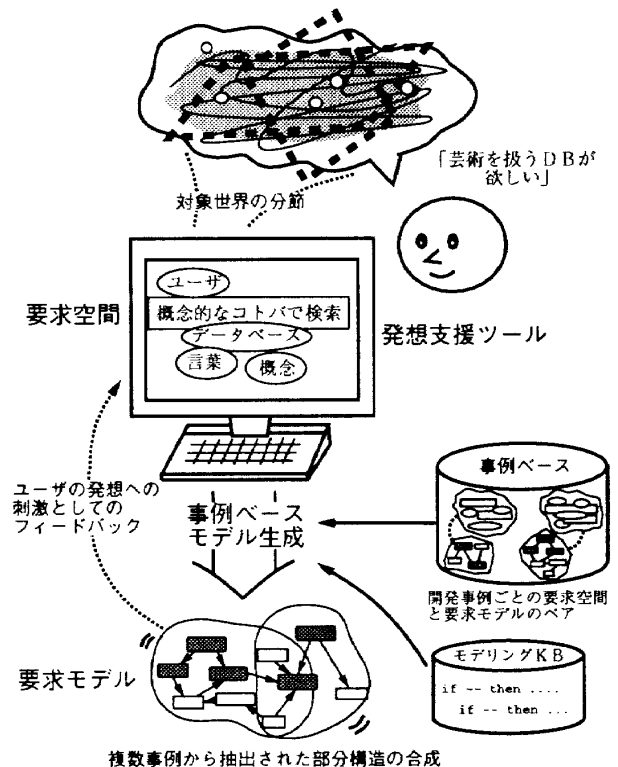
「芸術を扱うＤＢが欲しい」

対象世界の分節

要求空間

ユーザ

概念的なコトバで検索

データベース

言葉

概念

発想支援ツール

ユーザの発想への刺激としてのフィードバック

事例ベースモデル生成

事例ベース

開発事例ごとの要求空間と要求モデルのペア

要求モデル

モデリングＫＢ

if -- then ....
if -- then ...

複数事例から抽出された部分構造の合成